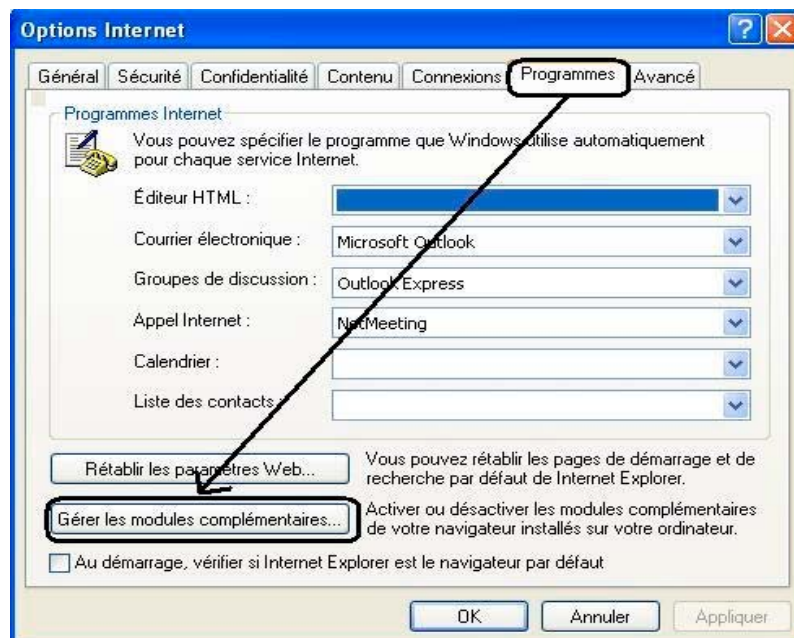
Options Internet

Général | Sécurité | Confidentialité | Contenu | Connexions | Programmes | Avancé

Programmes Internet

Vous pouvez spécifier le programme que Windows utilise automatiquement pour chaque service Internet.

Éditeur HTML :

Courrier électronique : Microsoft Outlook

Groupes de discussion : Outlook Express

Appel Internet : NetMeeting

Calendrier :

Liste des contacts :

Rétablir les paramètres Web...

Vous pouvez rétablir les pages de démarrage et de recherche par défaut de Internet Explorer.

Gérer les modules complémentaires...

Activer ou désactiver les modules complémentaires de votre navigateur installés sur votre ordinateur.

Au démarrage, vérifier si Internet Explorer est le navigateur par défaut

OK | Annuler | Appliquer